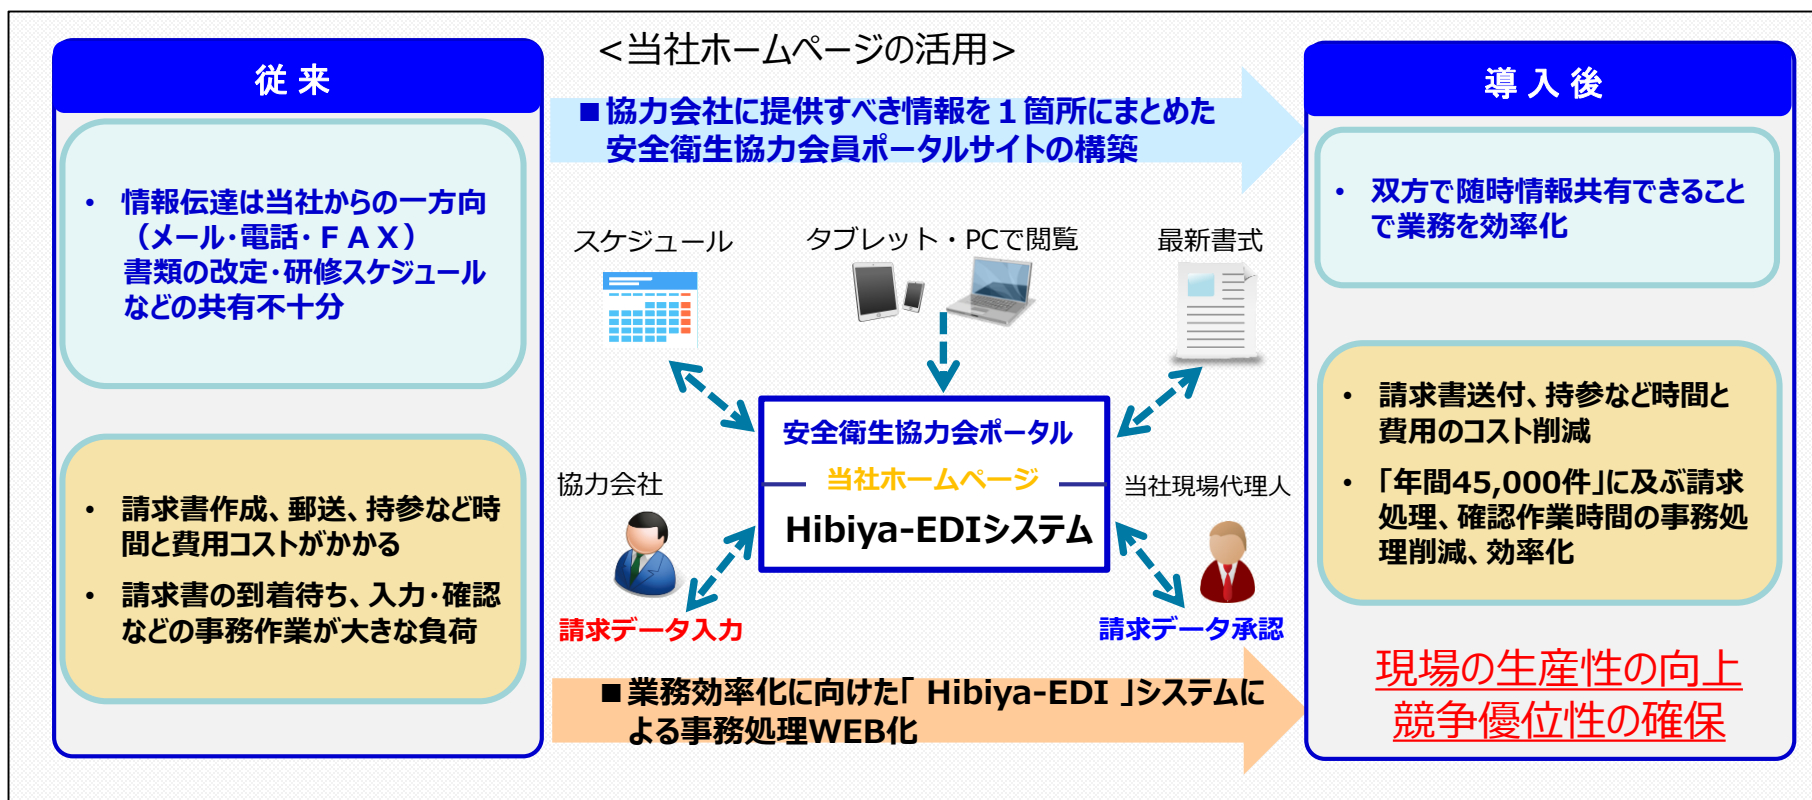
従 来

• 情報伝達は当社からの一方向（メール･電話･ＦＡＸ）書類の改定･研修スケジュールなどの共有不十分

• 請求書作成、郵送、持参など時間と費用コストがかかる

• 請求書の到着待ち、入力･確認などの事務作業が大きな負荷

<当社ホームページの活用>

■協力会社に提供すべき情報を１箇所にまとめた安全衛生協力会員ポータルサイトの構築

スケジュール

タブレット・PCで閲覧

最新書式

安全衛生協力会ポータル

当社ホームページ

Hibiya-EDIシステム

協力会社

当社現場代理人

請求データ入力

請求データ承認

■業務効率化に向けた「 Hibiya-EDI 」システムによる事務処理WEB化

導 入 後

• 双方で随時情報共有できることで業務を効率化

• 請求書送付、持参など時間と費用のコスト削減

• 「年間45,000件」に及ぶ請求処理、確認作業時間の事務処理削減、効率化

現場の生産性の向上
競争優位性の確保